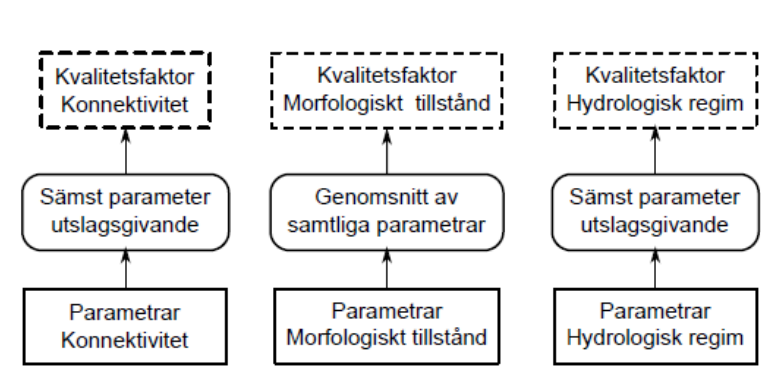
Kvalitetsfaktor
Konnektivitet

Sämst parameter
utslagsgivande

Parametrar
Konnektivitet

Kvalitetsfaktor
Morfologiskt tillstånd

Genomsnitt av
samtliga parametrar

Parametrar
Morfologiskt tillstånd

Kvalitetsfaktor
Hydrologisk regim

Sämst parameter
utslagsgivande

Parametrar
Hydrologisk regim